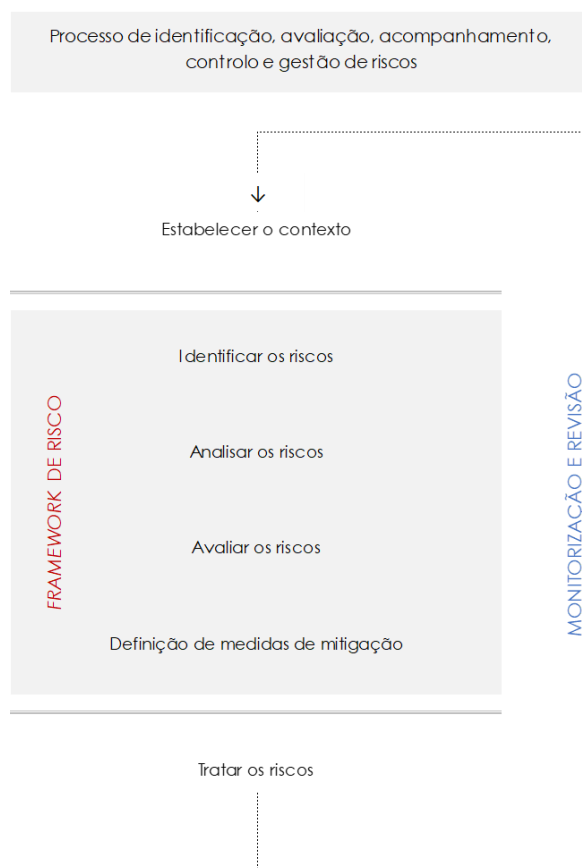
Processo de identificação, avaliação, acompanhamento, controlo e gestão de riscos

Estabelecer o contexto

FRAMEWORK DE RISCO

Identificar os riscos

Analisar os riscos

Avaliar os riscos

Definição de medidas de mitigação

MONITORIZAÇÃO E REVISÃO

Tratar os riscos